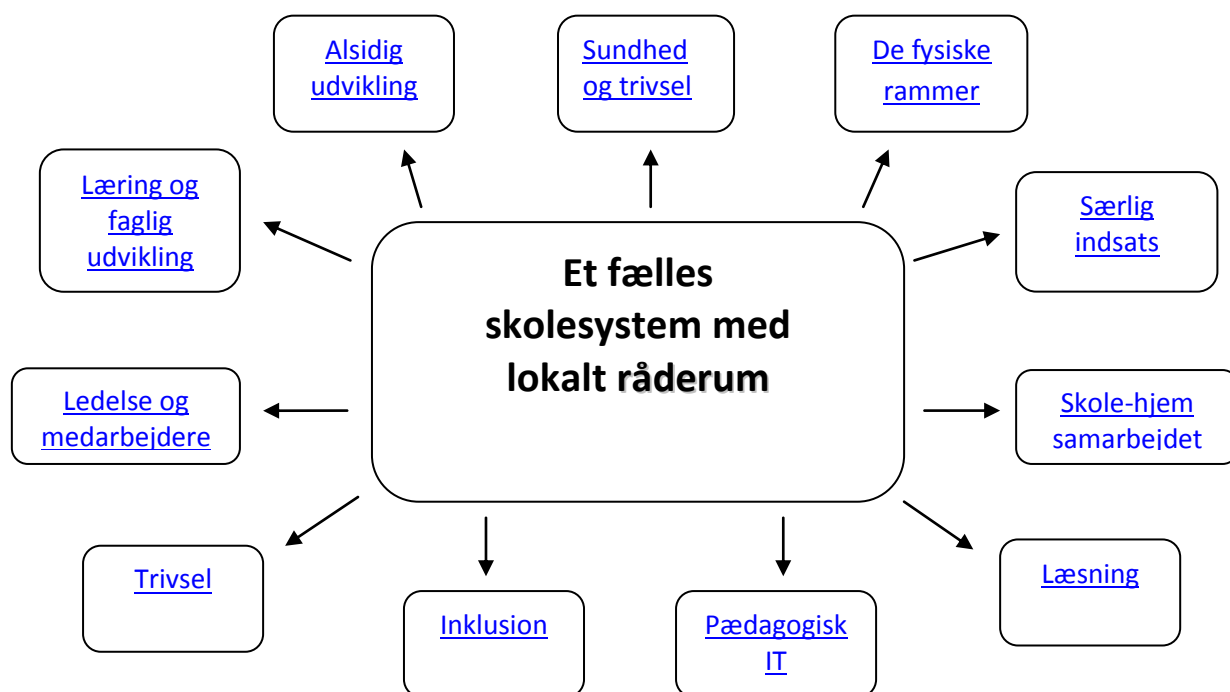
Alsidig udvikling

Sundhed og trivsel

De fysiske rammer

Læring og faglig udvikling

Et fælles skolesystem med lokalt råderum

Særlig indsats

Ledelse og medarbejdere

Skole-hjem samarbejdet

Trivsel

Inklusion

Pædagogisk IT

Læsning